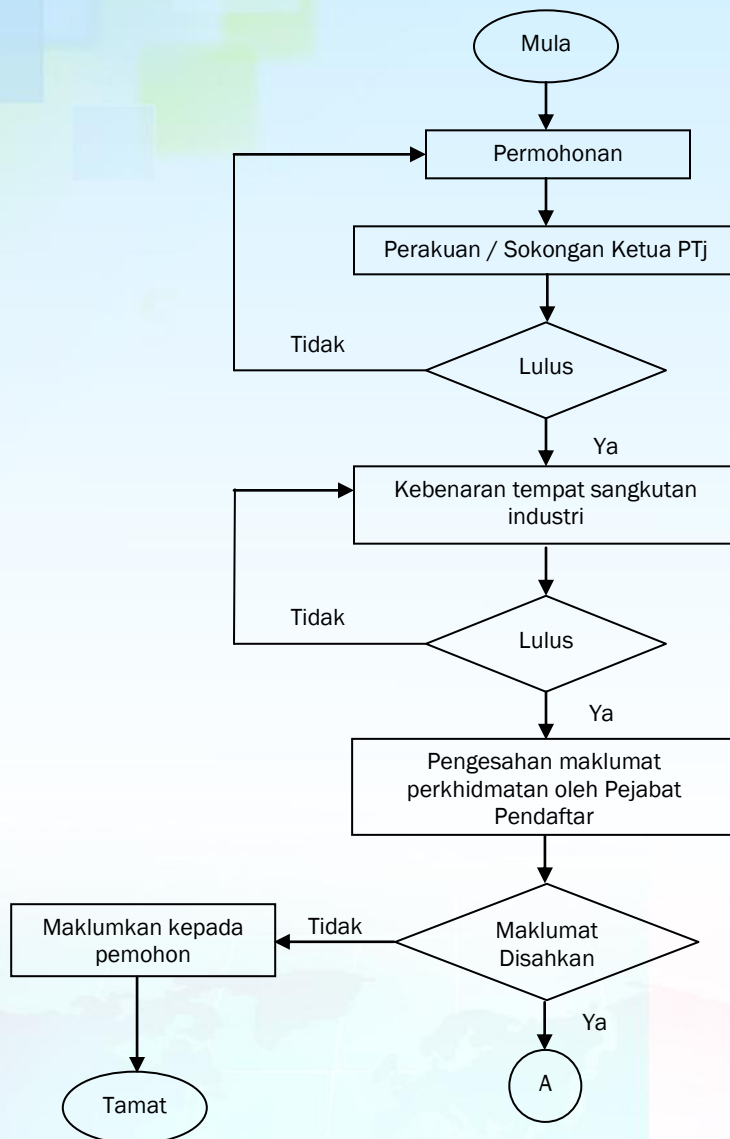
Mula

Permohonan

Perakuan / Sokongan Ketua PTj

Tidak

Lulus

Ya

Kebenaran tempat sangkutan industri

Tidak

Lulus

Ya

Pengesahan maklumat perkhidmatan oleh Pejabat Pendaftar

Maklumkan kepada pemohon

Tidak

Maklumat Disahkan

Ya

Tamat

A